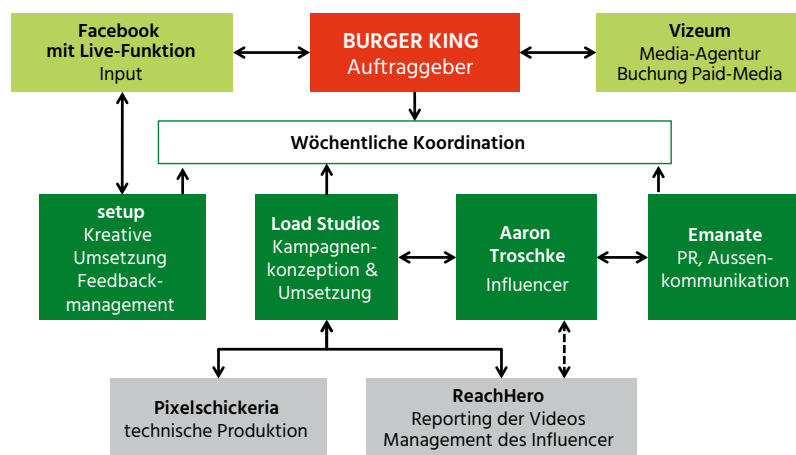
Facebook mit Live-Funktion
Input

BURGER KING
Auftraggeber

Vizeum
Media-Agentur
Buchung Paid-Media

Wöchentliche Koordination

setup
Kreative Umsetzung Feedbackmanagement

Load Studios
Kampagnenkonzeption & Umsetzung

Aaron Troschke
Influencer

Emanate
PR, Aussenkommunikation

Pixelschickeria
technische Produktion

ReachHero
Reporting der Videos
Management des Influencer